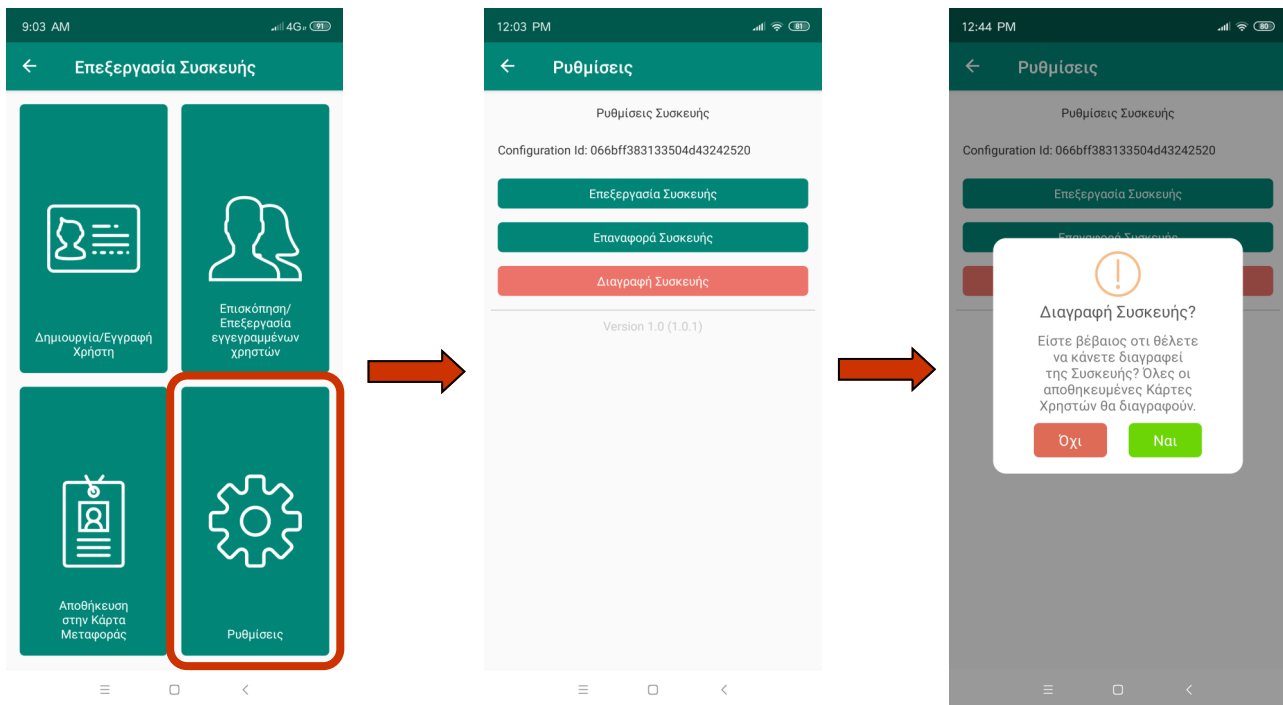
9:03 AM 4G 91

Επεξεργασία Συσκευής

Δημιουργία/Εγγραφή Χρήστη

Επισκόπηση/ Επεξεργασία εγγεγραμμένων χρηστών

Αποθήκευση στην Κάρτα Μεταφοράς

Ρυθμίσεις

12:03 PM 81

Ρυθμίσεις

Ρυθμίσεις Συσκευής

Configuration Id: 066bff383133504d43242520

Επεξεργασία Συσκευής

Επαναφορά Συσκευής

Διαγραφή Συσκευής

Version 1.0 (1.0.1)

12:44 PM 80

Ρυθμίσεις

Ρυθμίσεις Συσκευής

Configuration Id: 066bff383133504d43242520

Επεξεργασία Συσκευής

Διαγραφή Συσκευής?

Είστε βέβαιος οτι θέλετε να κάνετε διαγραφεί της Συσκευής? Όλες οι αποθηκευμένες Κάρτες Χρηστών θα διαγραφούν.

Όχι

Ναι